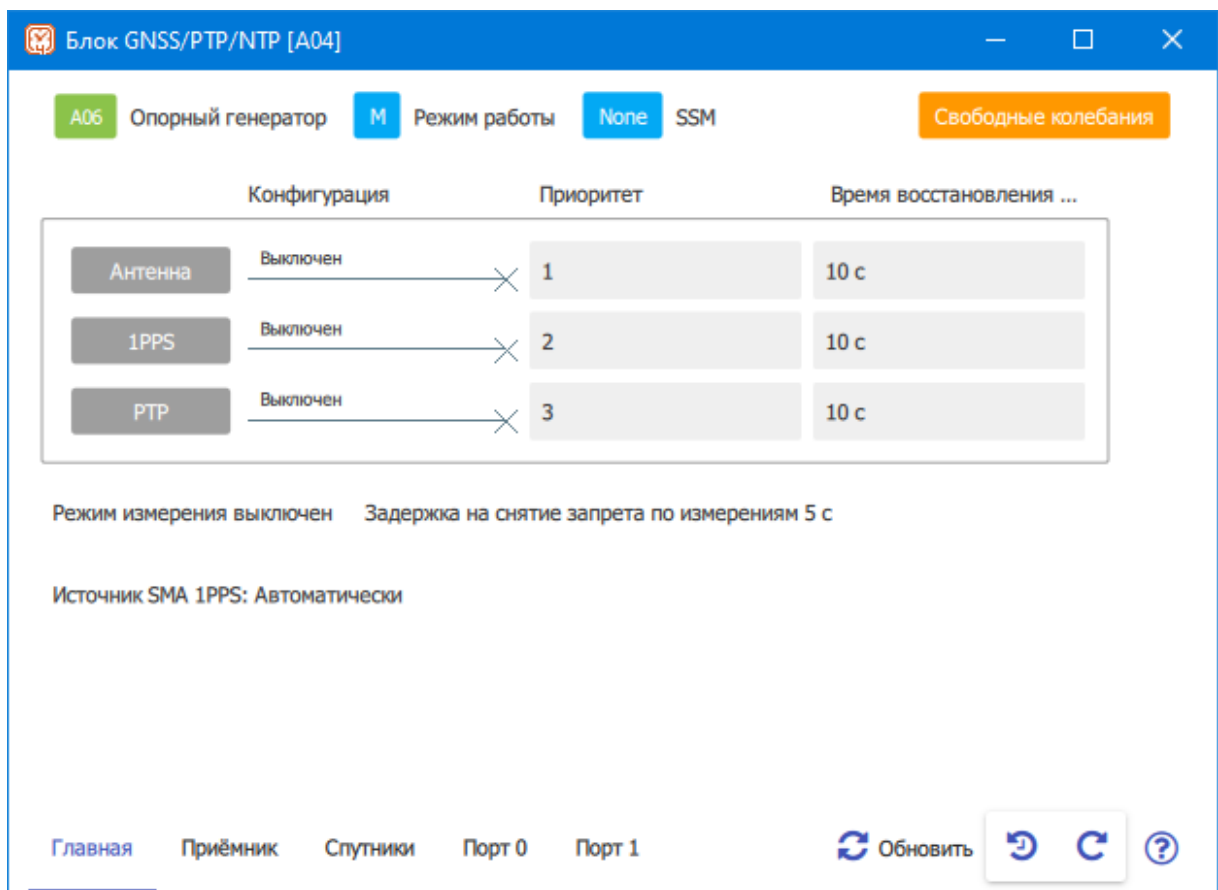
Блок GNSS/PTP/NTP [A04]

A06 Опорный генератор M Режим работы None SSM Свободные колебания

| | Конфигурация | Приоритет | Время восстановления ... |
|---|---|---|---|
| Антенна | Выключен | 1 | 10 с |
| 1PPS | Выключен | 2 | 10 с |
| PTP | Выключен | 3 | 10 с |

Режим измерения выключен Задержка на снятие запрета по измерениям 5 с

Источник SMA 1PPS: Автоматически

Главная Приёмник Спутники Порт 0 Порт 1 Обновить ?